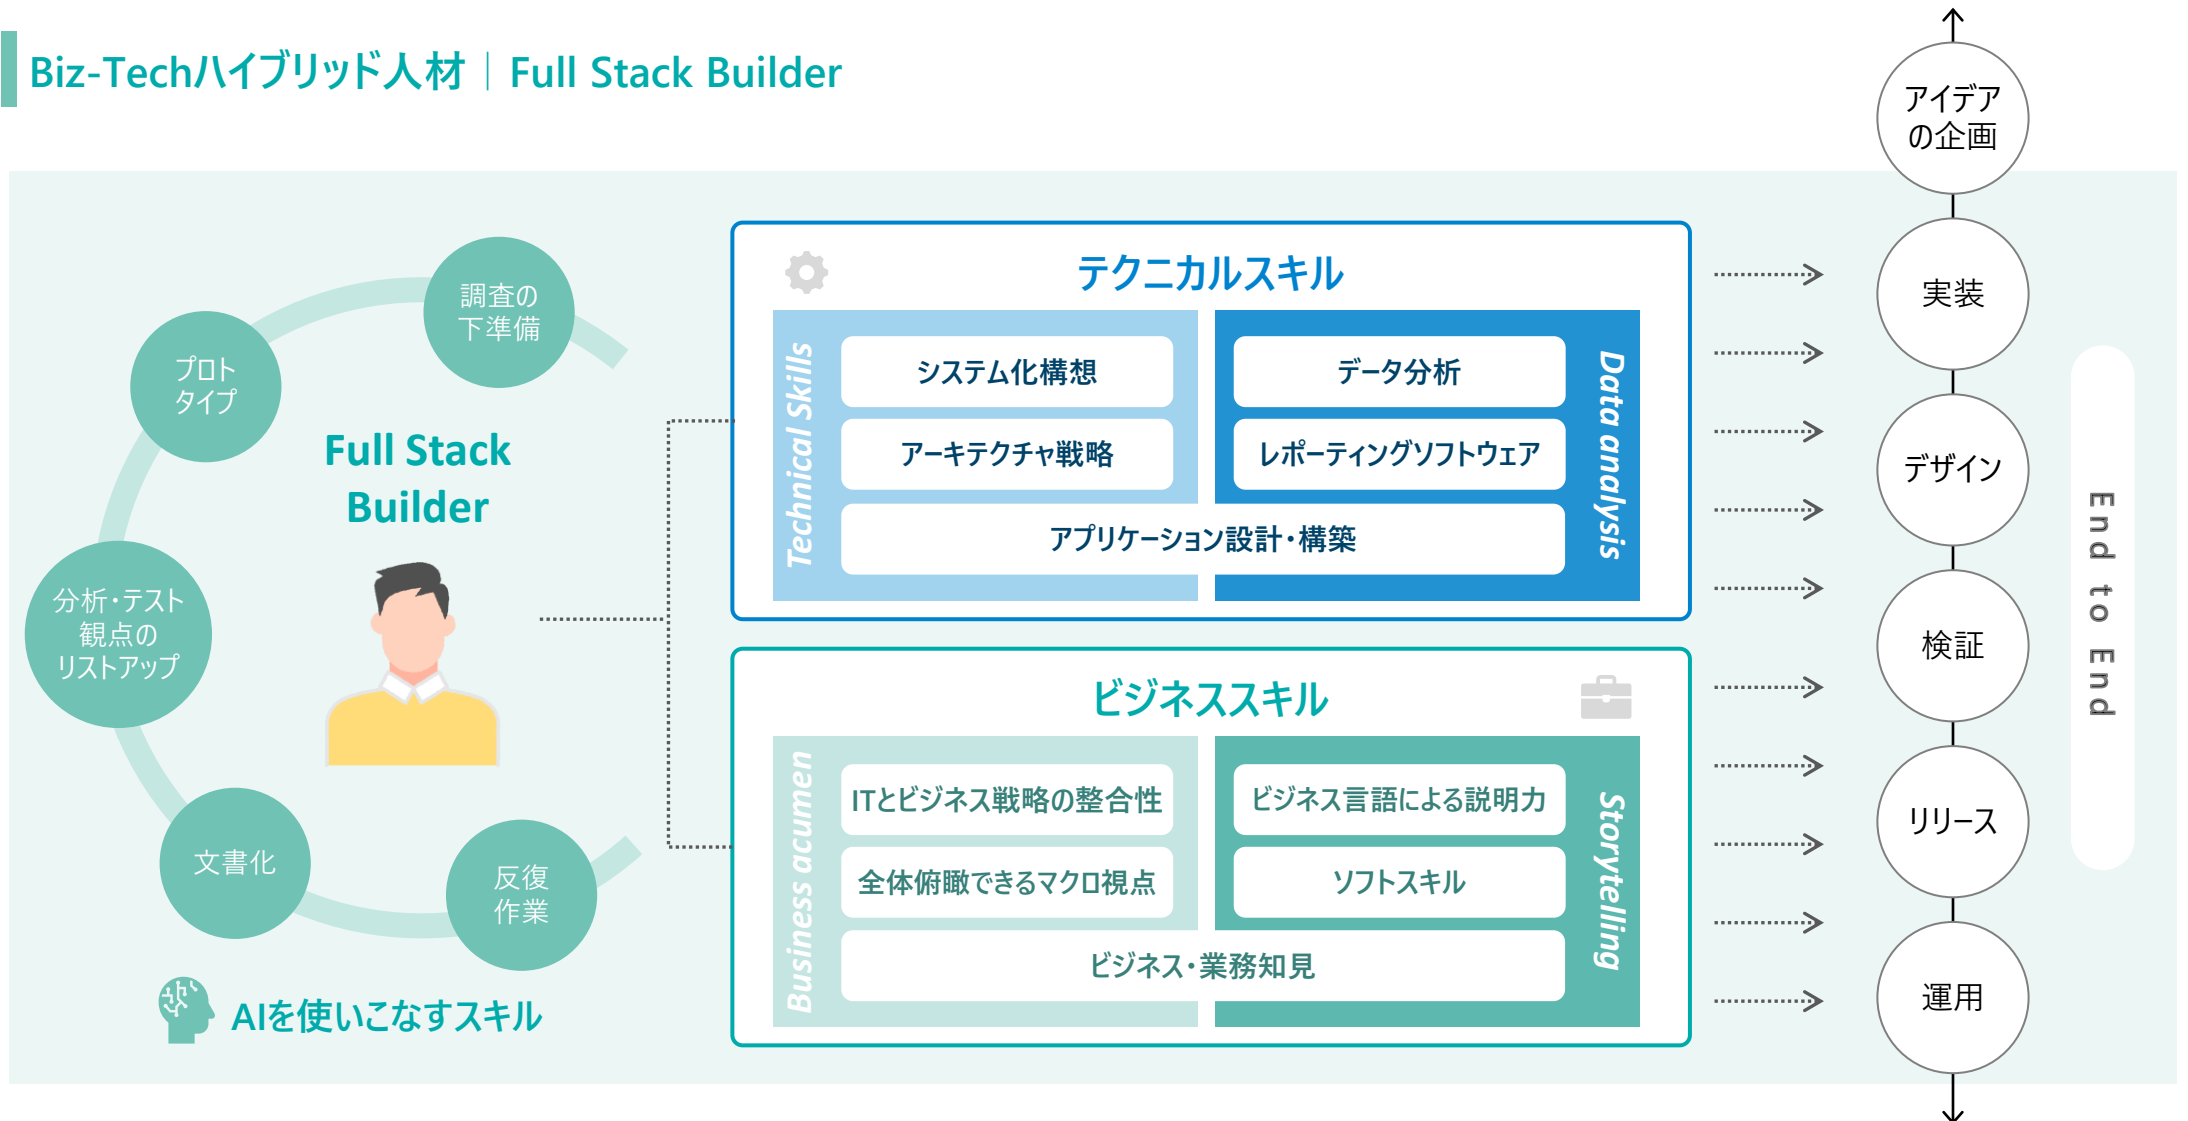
Biz-Techハイブリッド人材 | Full Stack Builder

調査の下準備

プロトタイプ

Full Stack Builder

分析・テスト観点のリストアップ

文書化

反復作業

AIを使いこなすスキル

テクニカルスキル

Technical Skills

システム化構想

アーキテクチャ戦略

データ分析

レポーティングソフトウェア

アプリケーション設計・構築

Data analysis

ビジネススキル

Business acumen

ITとビジネス戦略の整合性

全体俯瞰できるマクロ視点

ビジネス言語による説明力

ソフトスキル

ビジネス・業務知見

Storytelling

アイデアの企画

実装

デザイン

検証

リリース

運用

End to End